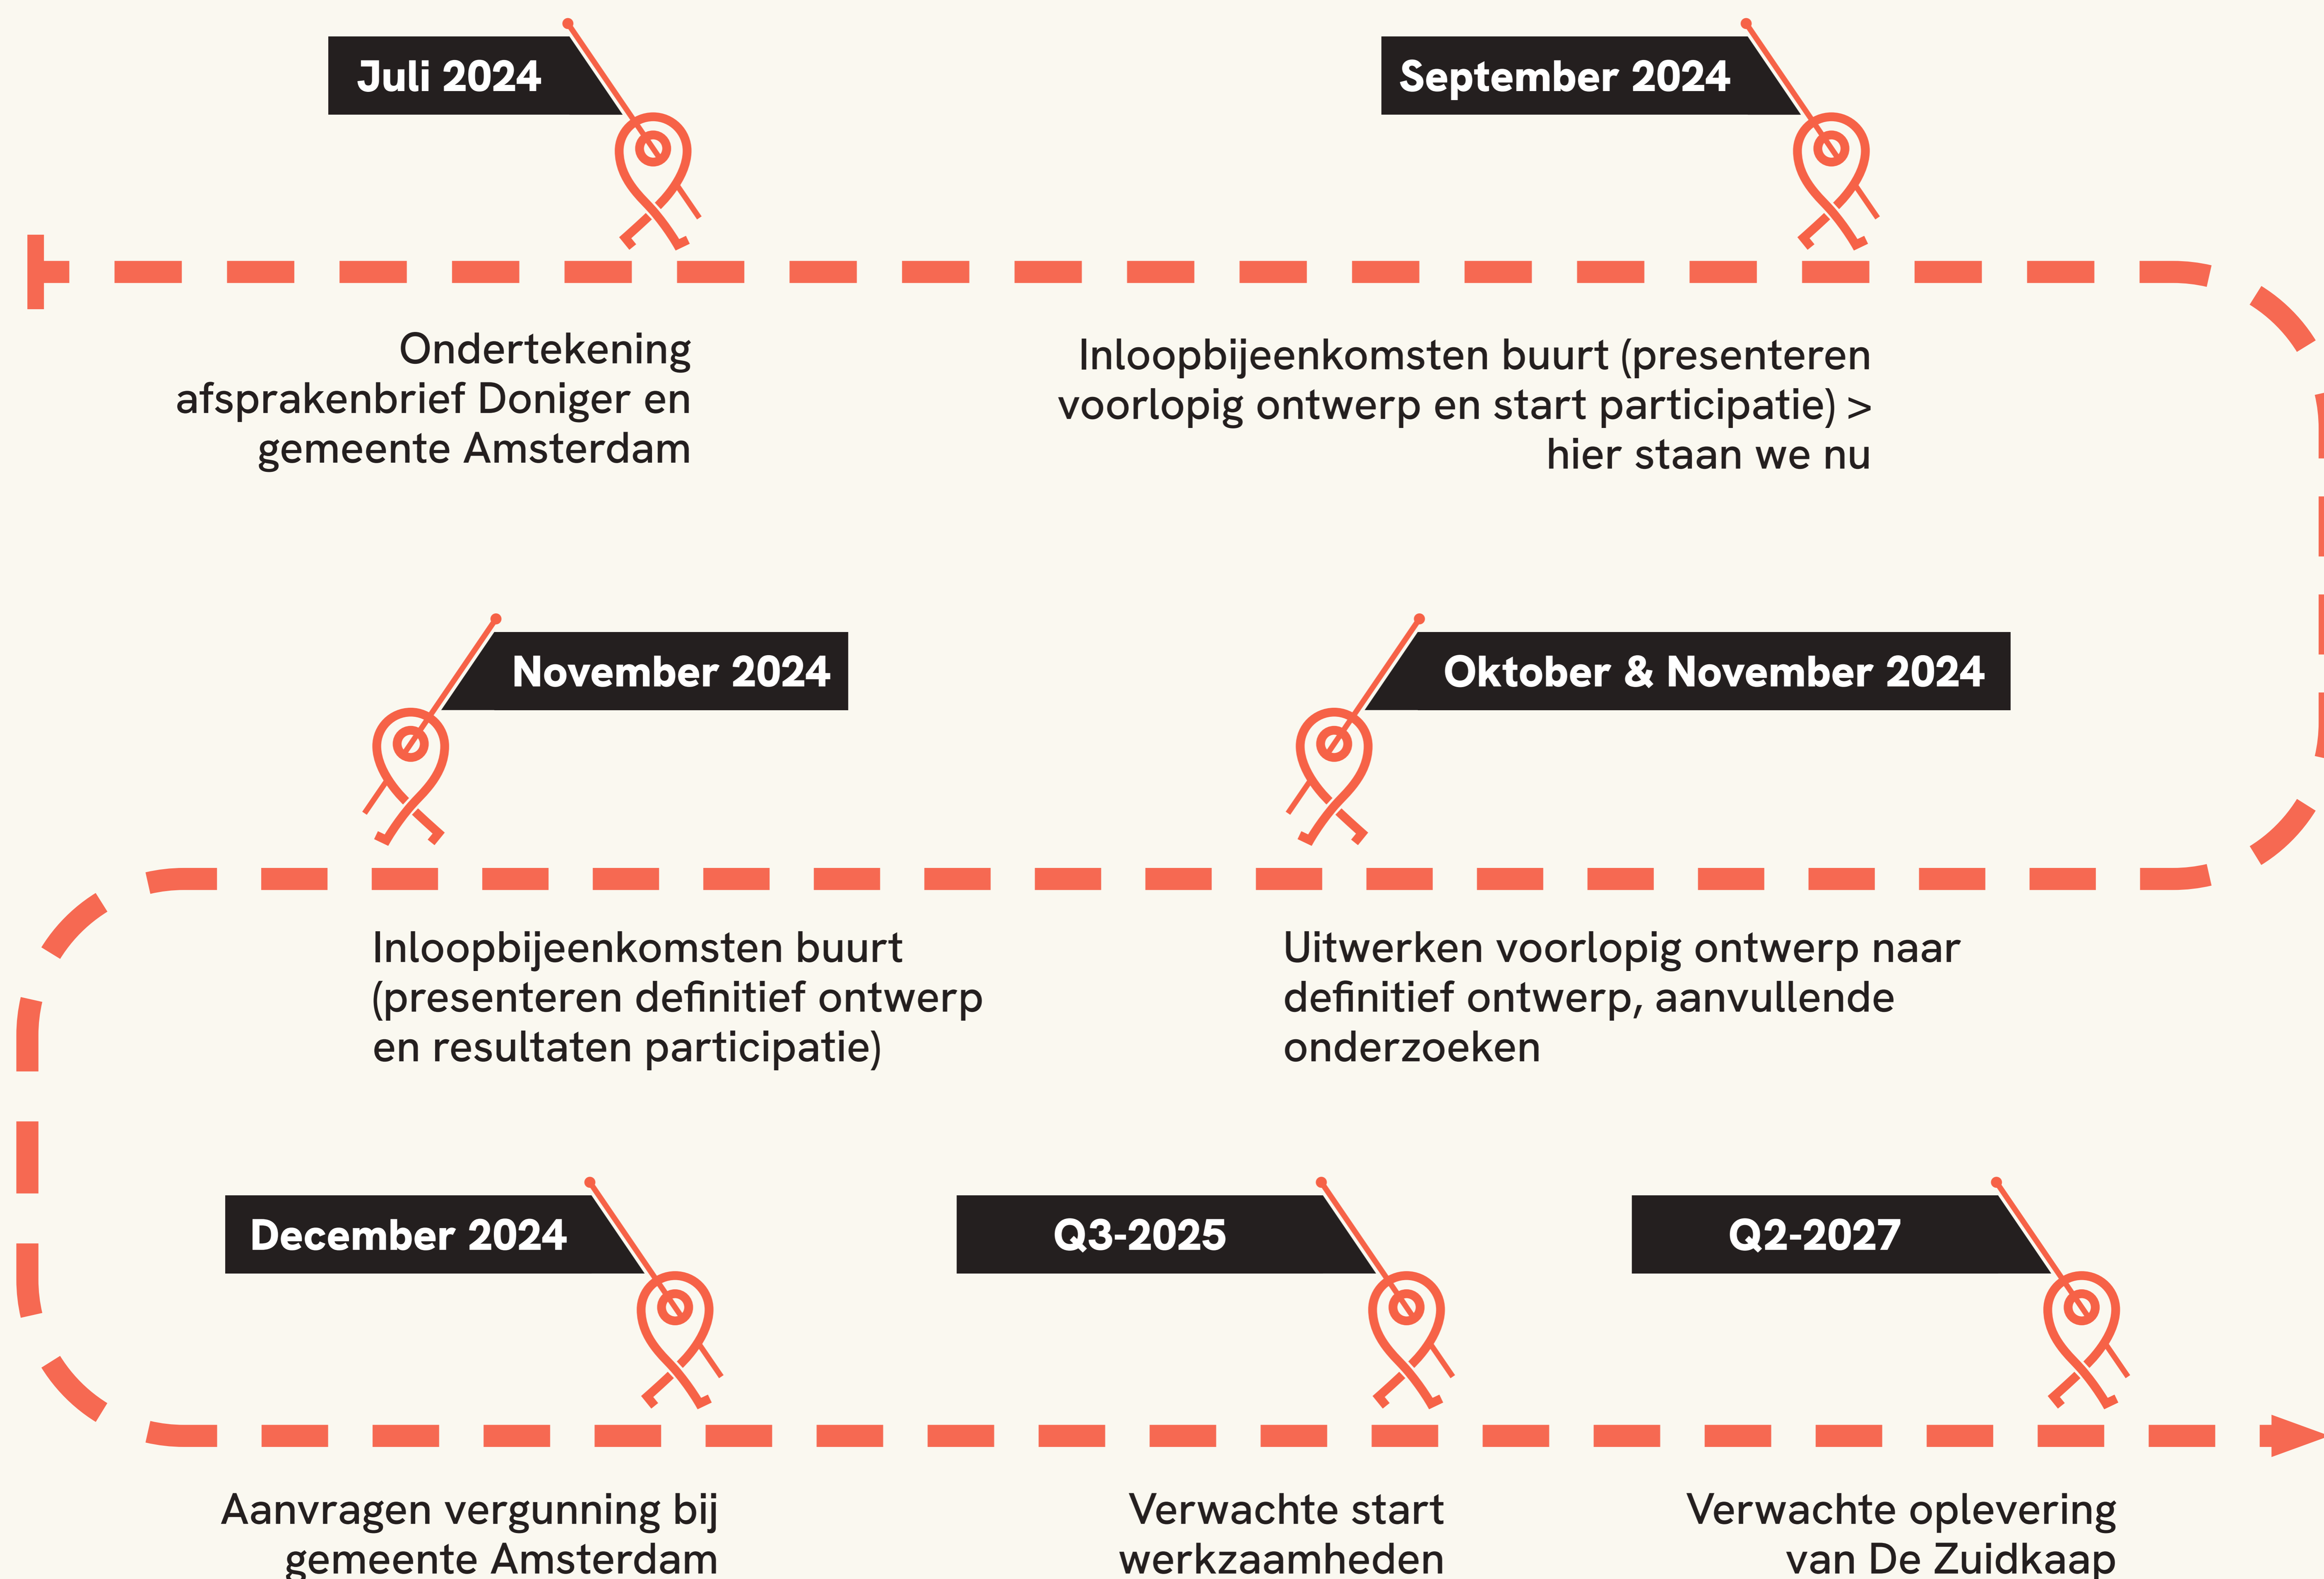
Juli 2024

Ondertekening afsprakenbrief Doniger en gemeente Amsterdam

September 2024

Inloopbijeenkomsten buurt (presenteren voorlopig ontwerp en start participatie) > hier staan we nu

November 2024

Inloopbijeenkomsten buurt (presenteren definitief ontwerp en resultaten participatie)

Oktober & November 2024

Uitwerken voorlopig ontwerp naar definitief ontwerp, aanvullende onderzoeken

December 2024

Aanvragen vergunning bij gemeente Amsterdam

Q3-2025

Verwachte start werkzaamheden

Q2-2027

Verwachte oplevering van De Zuidkaap